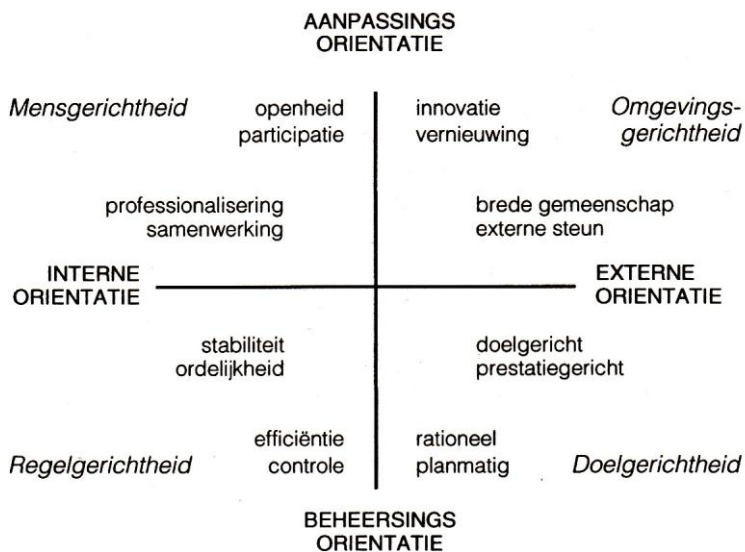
AANPASSINGS
ORIENTATIE

Mensgerichtheid

openheid
participatie

innovatie
vernieuwing

Omgevingsgerichtheid

professionalisering
samenwerking

brede gemeenschap
externe steun

INTERNE
ORIENTATIE

EXTERNE
ORIENTATIE

stabiliteit
ordelijkheid

doelgericht
prestatiegericht

efficiëntie
controle

rationeel
planmatig

Regelgerichtheid

Doelgerichtheid

BEHEERSINGS
ORIENTATIE